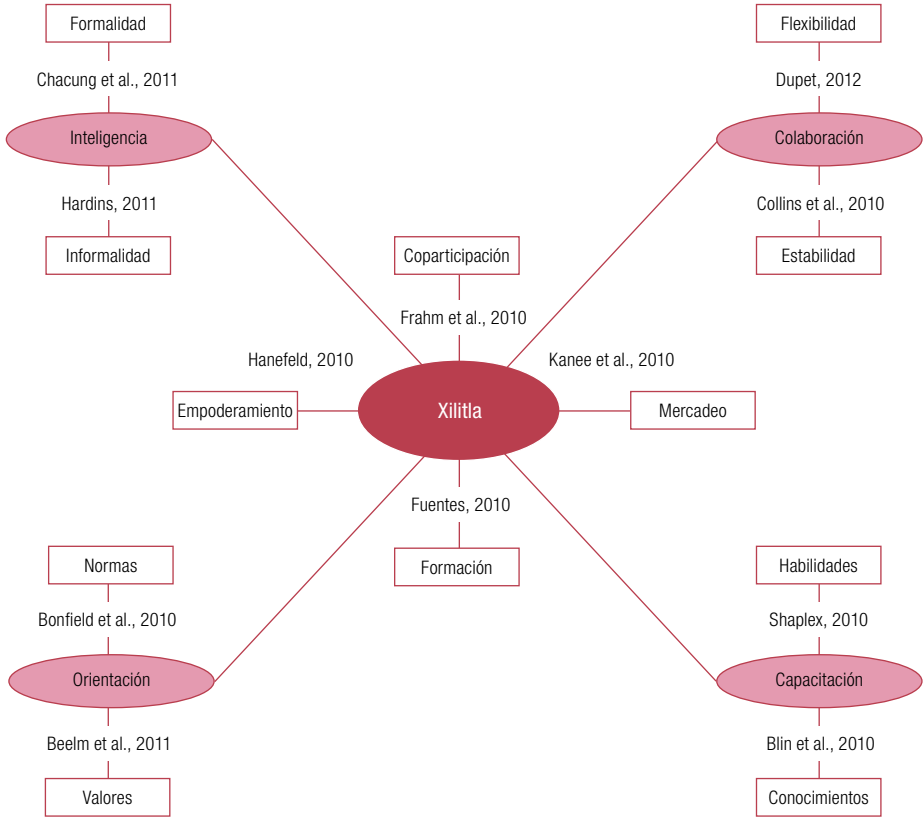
Formalidad

Chacung et al., 2011

Inteligencia

Hardins, 2011

Informalidad

Flexibilidad

Dupet, 2012

Colaboración

Collins et al., 2010

Estabilidad

Coparticipación

Frahm et al., 2010

Hanefeld, 2010

Kanee et al., 2010

Empoderamiento

Xilitla

Mercadeo

Fuentes, 2010

Formación

Normas

Bonfield et al., 2010

Orientación

Beelm et al., 2011

Valores

Habilidades

Shaplex, 2010

Capacitación

Blin et al., 2010

Conocimientos